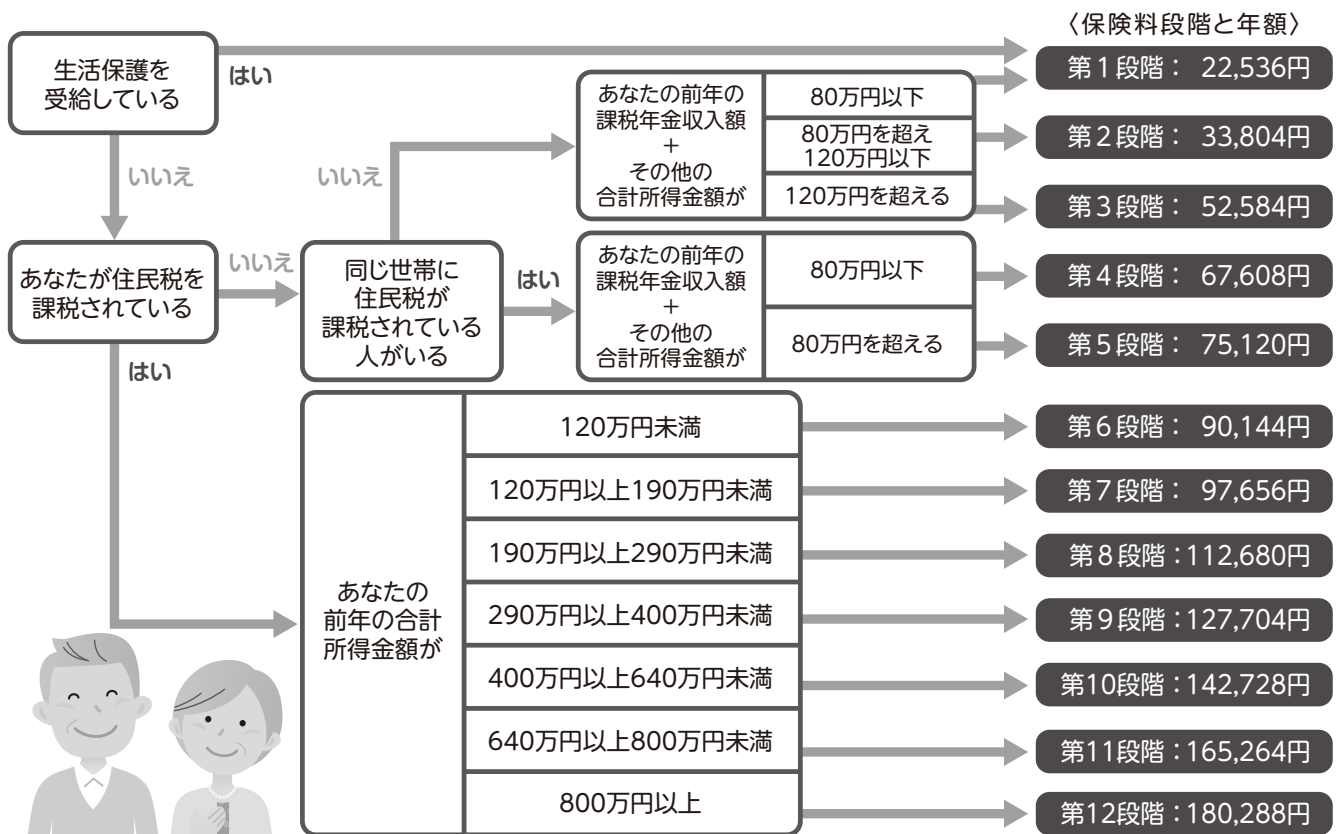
〈保険料段階と年額〉

生活保護を受給している

はい

第1段階： 22,536円

いいえ

あなたが住民税を課税されている

いいえ

同じ世帯に住民税が課税されている人がいる

いいえ

あなたの前年の課税年金収入額＋その他の合計所得金額が

| 80万円以下 |
|---|
| 80万円を超え120万円以下 |
| 120万円を超える |

第2段階： 33,804円

第3段階： 52,584円

はい

あなたの前年の課税年金収入額＋その他の合計所得金額が

| 80万円以下 |
|---|
| 80万円を超える |

第4段階： 67,608円

第5段階： 75,120円

はい

あなたの前年の合計所得金額が

| 120万円未満 |
|---|
| 120万円以上190万円未満 |
| 190万円以上290万円未満 |
| 290万円以上400万円未満 |
| 400万円以上640万円未満 |
| 640万円以上800万円未満 |
| 800万円以上 |

第6段階： 90,144円

第7段階： 97,656円

第8段階：112,680円

第9段階：127,704円

第10段階：142,728円

第11段階：165,264円

第12段階：180,288円